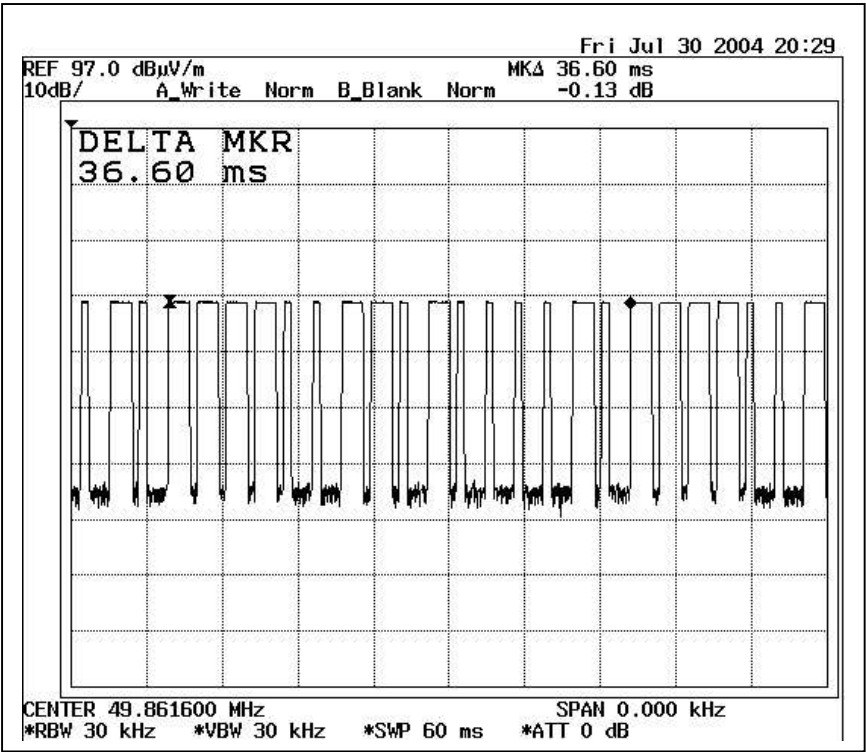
Fri Jul 30 2004 20:29

REF 97.0 dBµV/m    MK∆ 36.60 ms

10dB/    A_Write    Norm    B_Blank    Norm    -0.13 dB

DELTA MKR
36.60 ms

CENTER 49.861600 MHz    SPAN 0.000 kHz

*RBW 30 kHz    *VBW 30 kHz    *SWP 60 ms    *ATT 0 dB